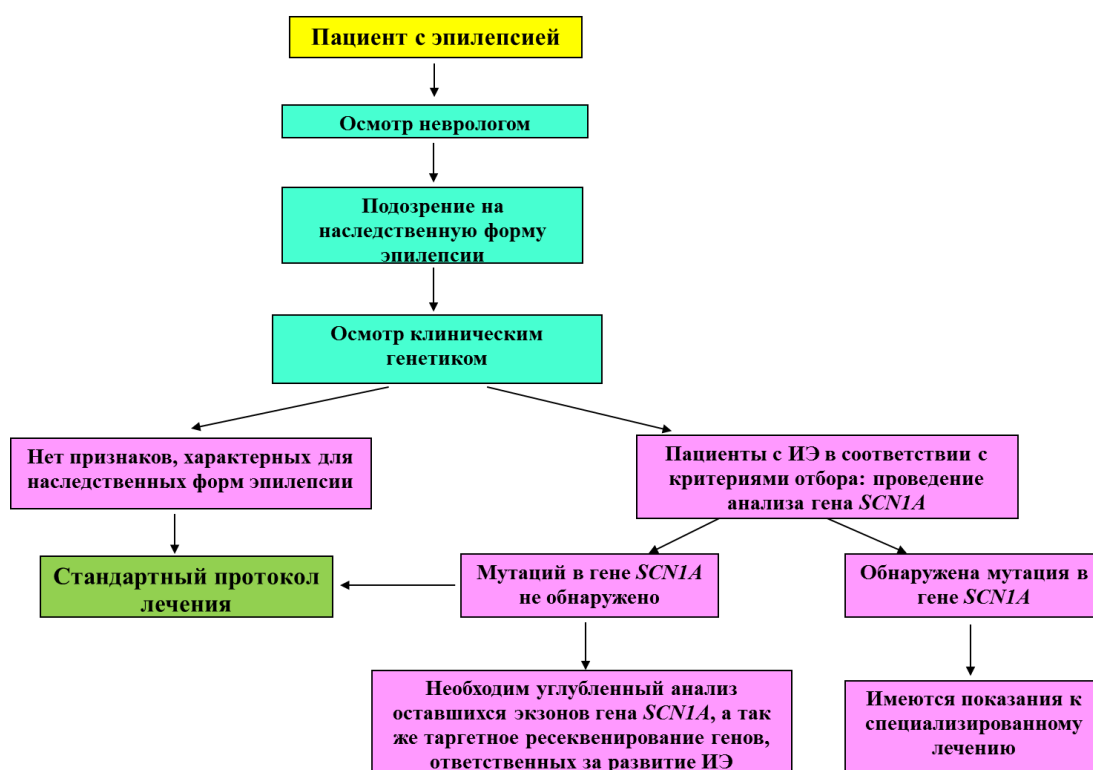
Пациент с эпилепсией

Осмотр неврологом

Подозрение на наследственную форму эпилепсии

Осмотр клиническим генетиком

Нет признаков, характерных для наследственных форм эпилепсии

Пациенты с ИЭ в соответствии с критериями отбора: проведение анализа гена SCN1A

Стандартный протокол лечения

Мутаций в гене SCN1A не обнаружено

Обнаружена мутация в гене SCN1A

Необходим углубленный анализ оставшихся экзонов гена SCN1A, а так же таргетное ресеквенирование генов, ответственных за развитие ИЭ

Имеются показания к специализированному лечению